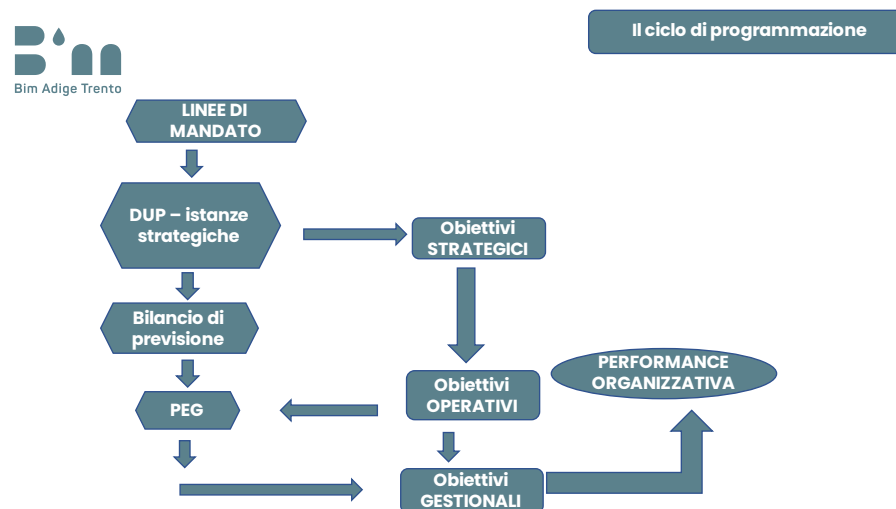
Bim Adige Trento

Il ciclo di programmazione

LINEE DI MANDATO

DUP – istanze strategiche

Obiettivi STRATEGICI

Bilancio di previsione

PERFORMANCE ORGANIZZATIVA

Obiettivi OPERATIVI

PEG

Obiettivi GESTIONALI